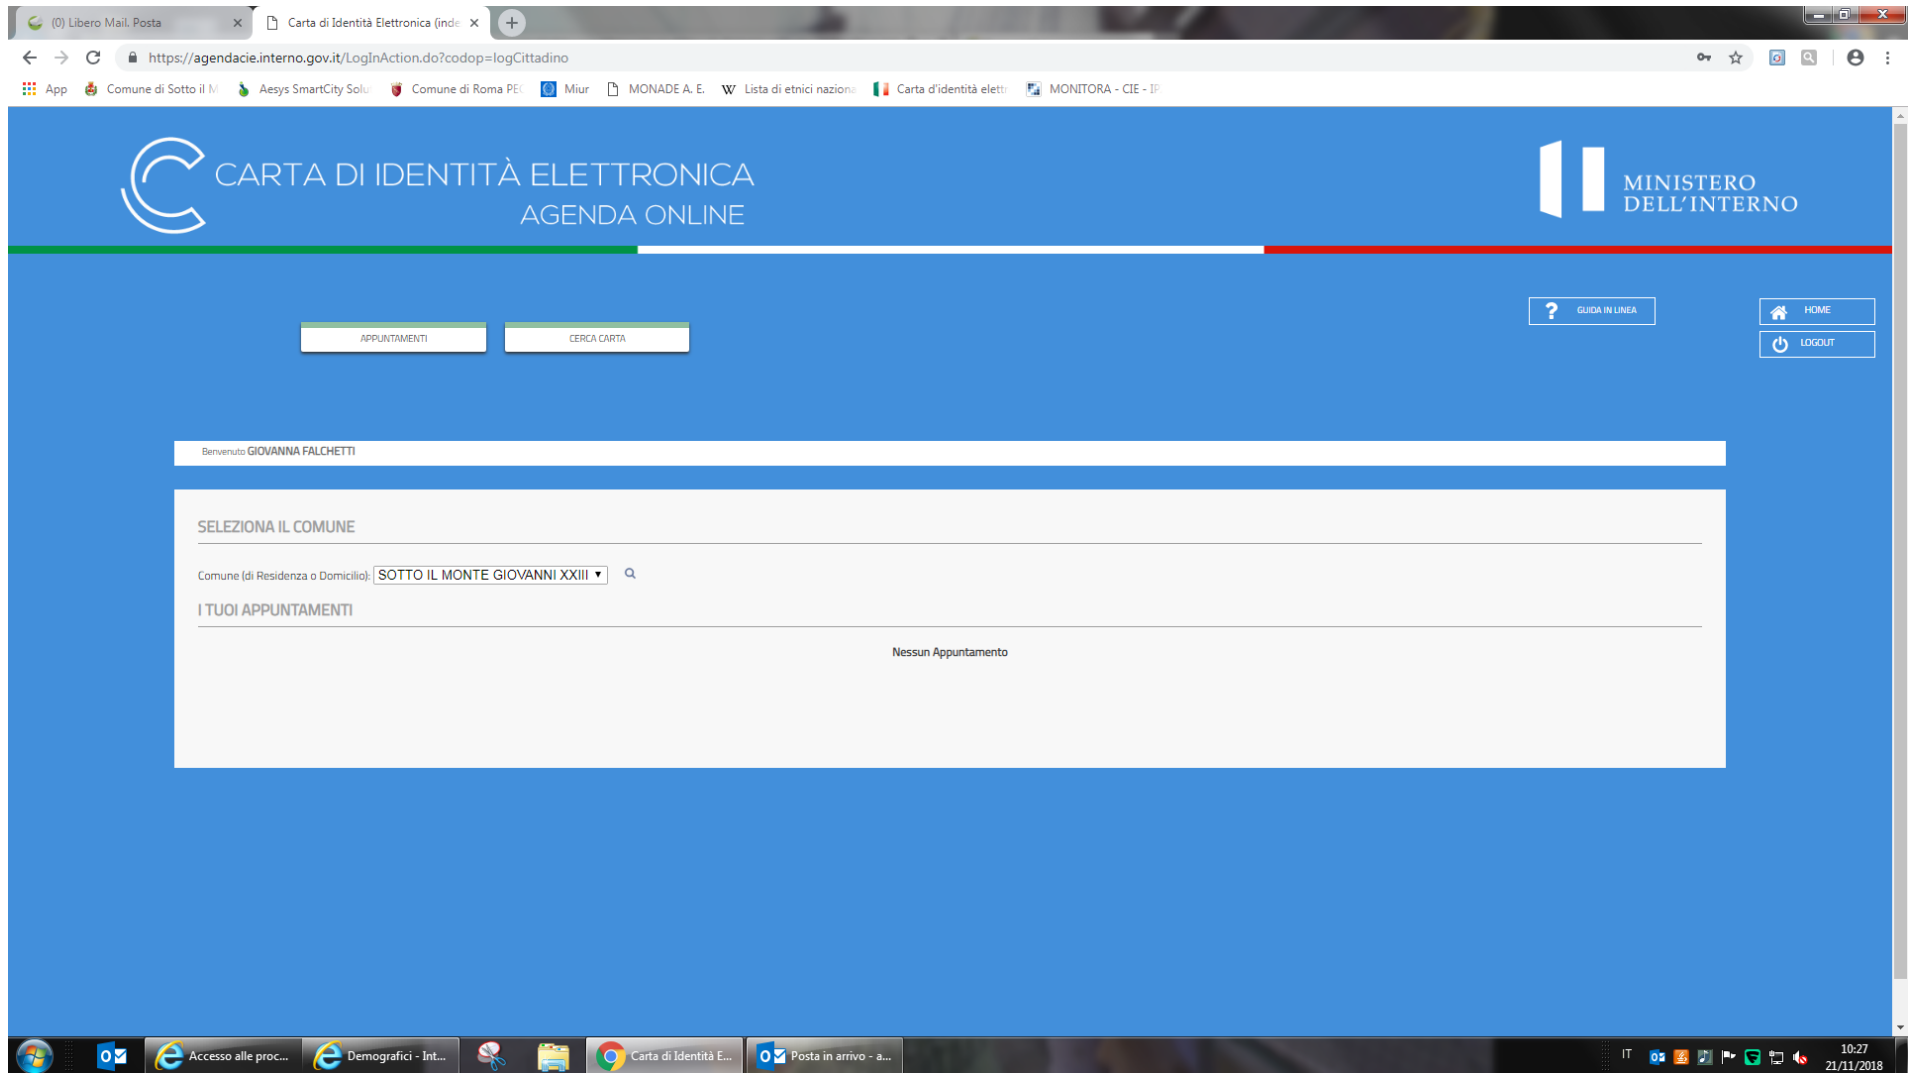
(0) Libero Mail. Posta
Carta di Identità Elettronica (inde
https://agendacie.interno.gov.it/LogInAction.do?codop=logCittadino
App
Comune di Sotto il M
Aesys SmartCity Solu
Comune di Roma PE
Miur
MONADE A. E.
Lista di etnici naziona
Carta d'identità elett
MONITORA - CIE - IP

CARTA DI IDENTITÀ ELETTRONICA
AGENDA ONLINE

MINISTERO DELL'INTERNO

APPUNTAMENTI
CERCA CARTA
GUIDA IN LINEA
HOME
LOGOUT

Benvenuto GIOVANNA FALCHETTI

SELEZIONA IL COMUNE

Comune (di Residenza o Domicilio): SOTTO IL MONTE GIOVANNI XXIII

I TUOI APPUNTAMENTI

Nessun Appuntamento

Accesso alle proc...
Demografici - Int...
Carta di Identità E...
Posta in arrivo - a...
IT
10:27
21/11/2018